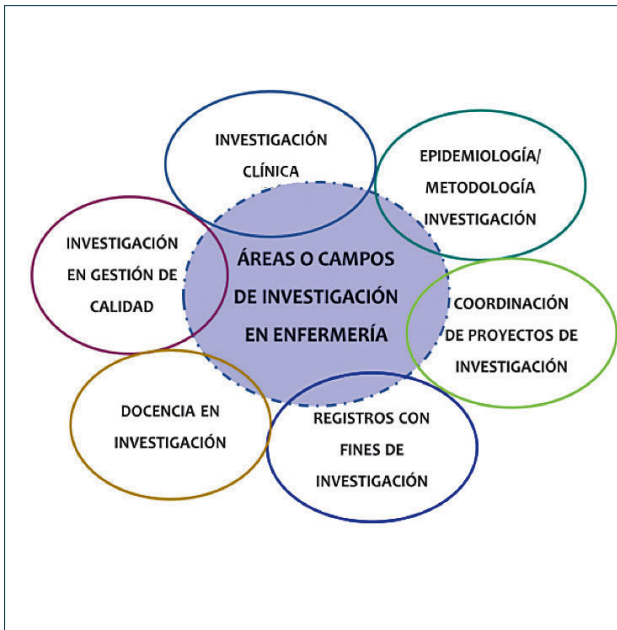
INVESTIGACIÓN CLÍNICA

EPIDEMIOLOGÍA/ METODOLOGÍA INVESTIGACIÓN

INVESTIGACIÓN EN GESTIÓN DE CALIDAD

ÁREAS O CAMPOS DE INVESTIGACIÓN EN ENFERMERÍA

COORDINACIÓN DE PROYECTOS DE INVESTIGACIÓN

DOCENCIA EN INVESTIGACIÓN

REGISTROS CON FINES DE INVESTIGACIÓN